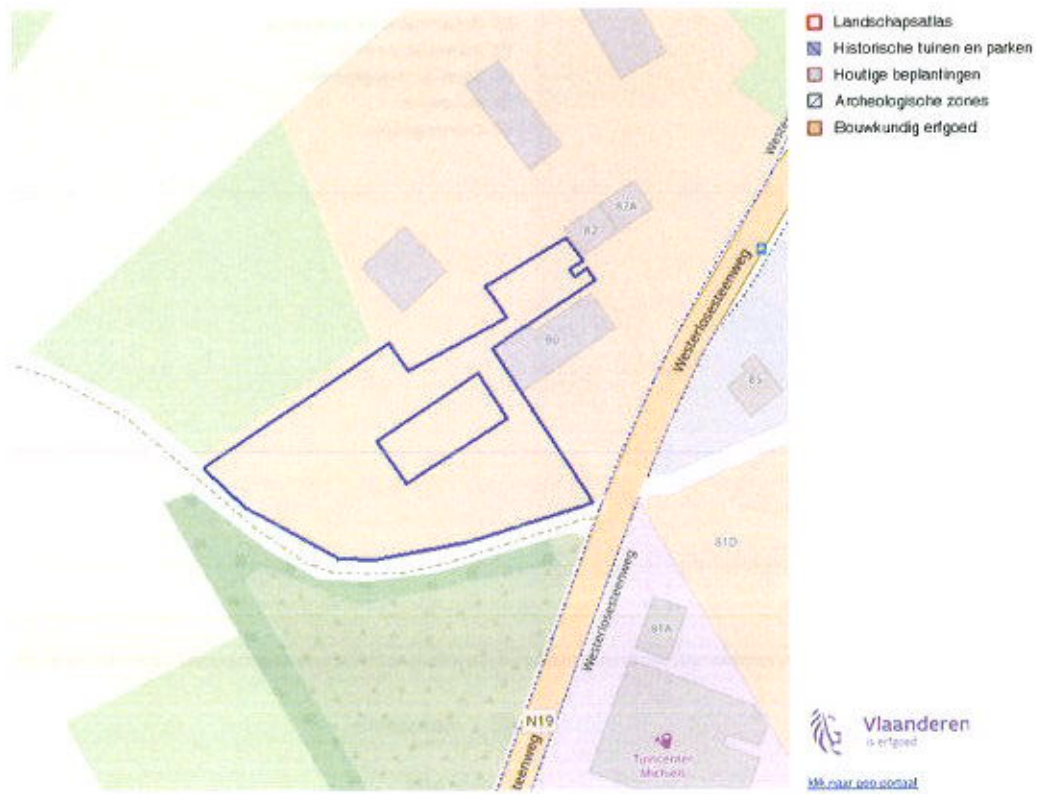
Landschapsatlas
Historische tuinen en parken
Houtige beplantingen
Archeologische zones
Bouwkundig erfgoed

Weste
87A
82
Westerloseesteenweg
80
85
81D
Westerloseesteenweg
81A
N19
steenweg
Tuincenter Michiels

Vlaanderen
is erfgoed

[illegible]